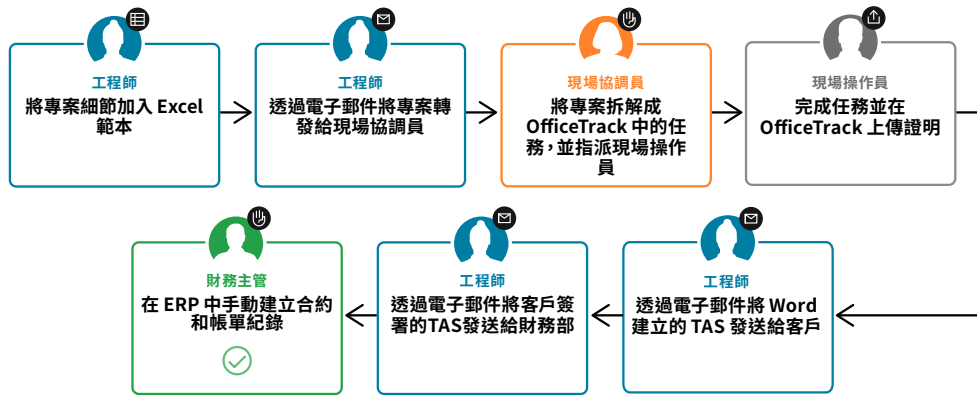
工程師
將專案細節加入 Excel 範本

工程師
透過電子郵件將專案轉發給現場協調員

現場協調員
將專案拆解成 OfficeTrack 中的任務，並指派現場操作員

現場操作員
完成任務並在 OfficeTrack 上傳證明

工程師
透過電子郵件將 Word 建立的 TAS 發送給客戶

工程師
透過電子郵件將客戶簽署的TAS發送給財務部

財務主管
在 ERP 中手動建立合約和帳單紀錄